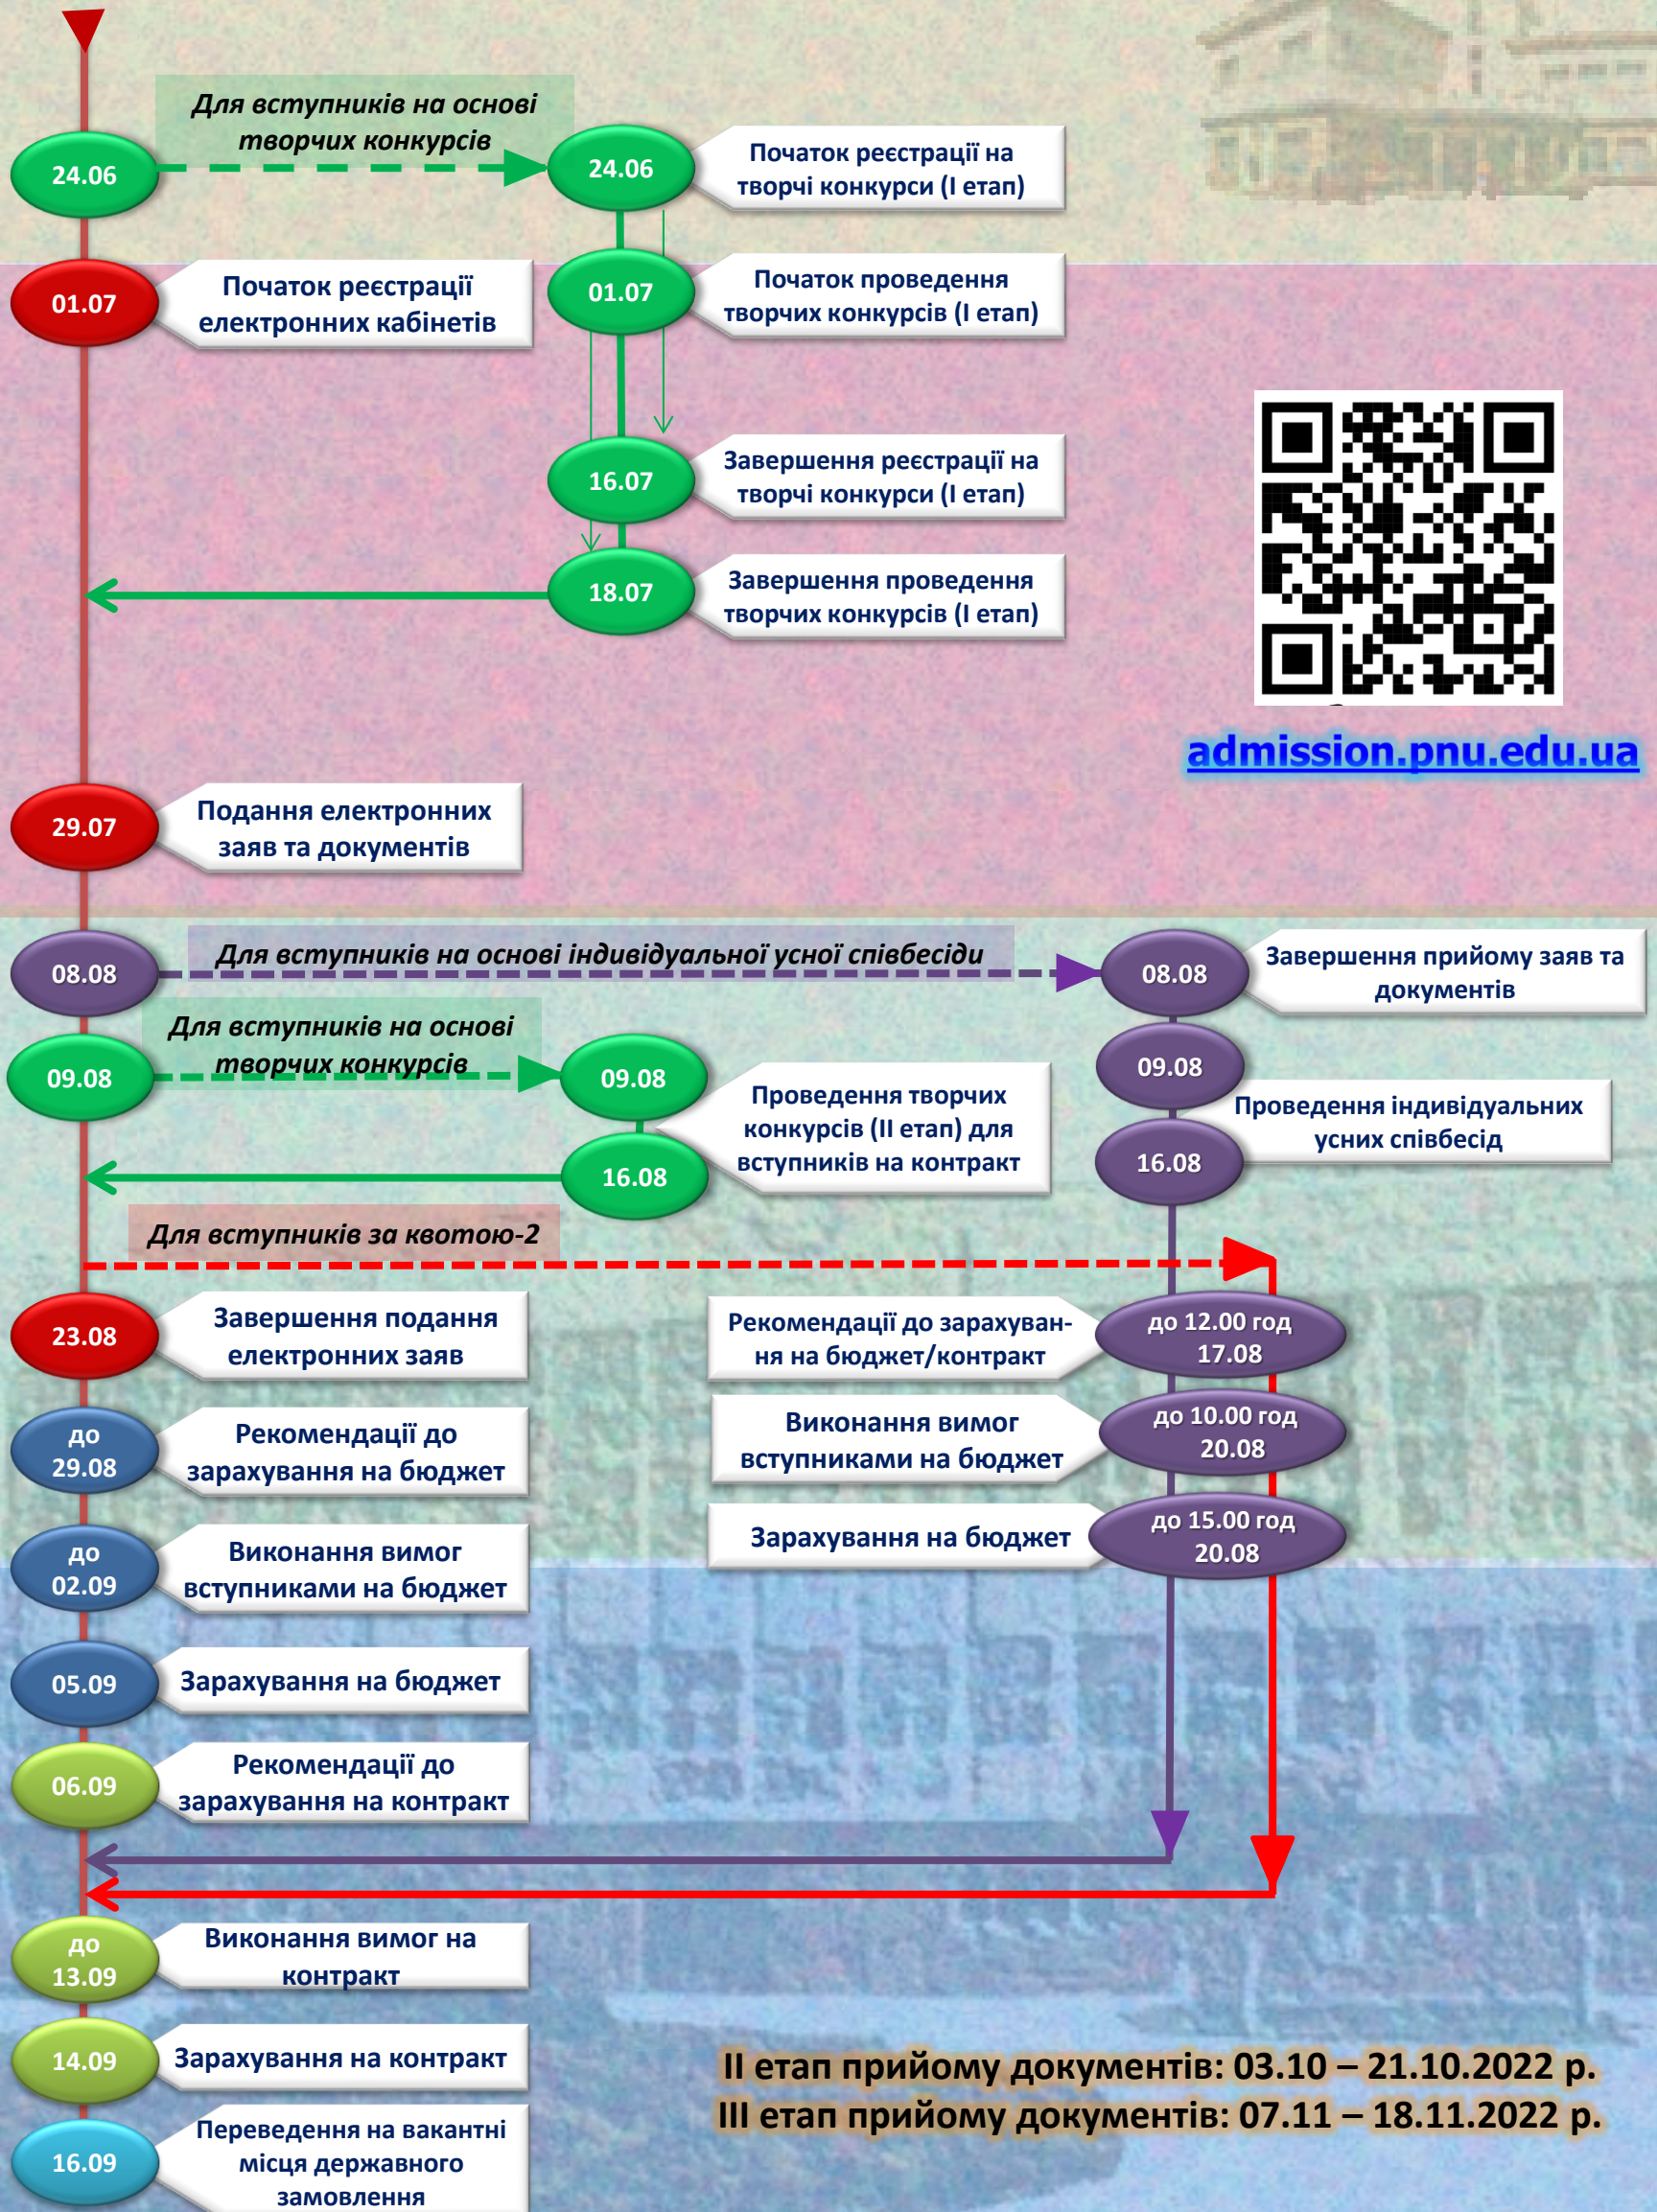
Для вступників на основі творчих конкурсів

24.06

24.06

Початок реєстрації на творчі конкурси (І етап)

01.07

Початок реєстрації електронних кабінетів

01.07

Початок проведення творчих конкурсів (І етап)

16.07

Завершення реєстрації на творчі конкурси (І етап)

18.07

Завершення проведення творчих конкурсів (І етап)

admission.pnu.edu.ua

29.07

Подання електронних заяв та документів

08.08

Для вступників на основі індивідуальної усної співбесіди

08.08

Завершення прийому заяв та документів

Для вступників на основі творчих конкурсів

09.08

09.08

09.08

Проведення творчих конкурсів (ІІ етап) для вступників на контракт

Проведення індивідуальних усних співбесід

16.08

16.08

Для вступників за квотою-2

23.08

Завершення подання електронних заяв

Рекомендації до зарахування на бюджет/контракт

до 12.00 год 17.08

до 29.08

Рекомендації до зарахування на бюджет

Виконання вимог вступниками на бюджет

до 10.00 год 20.08

до 02.09

Виконання вимог вступниками на бюджет

Зарахування на бюджет

до 15.00 год 20.08

05.09

Зарахування на бюджет

06.09

Рекомендації до зарахування на контракт

до 13.09

Виконання вимог на контракт

14.09

Зарахування на контракт

ІІ етап прийому документів: 03.10 – 21.10.2022 р.
ІІІ етап прийому документів: 07.11 – 18.11.2022 р.

16.09

Переведення на вакантні місця державного замовлення